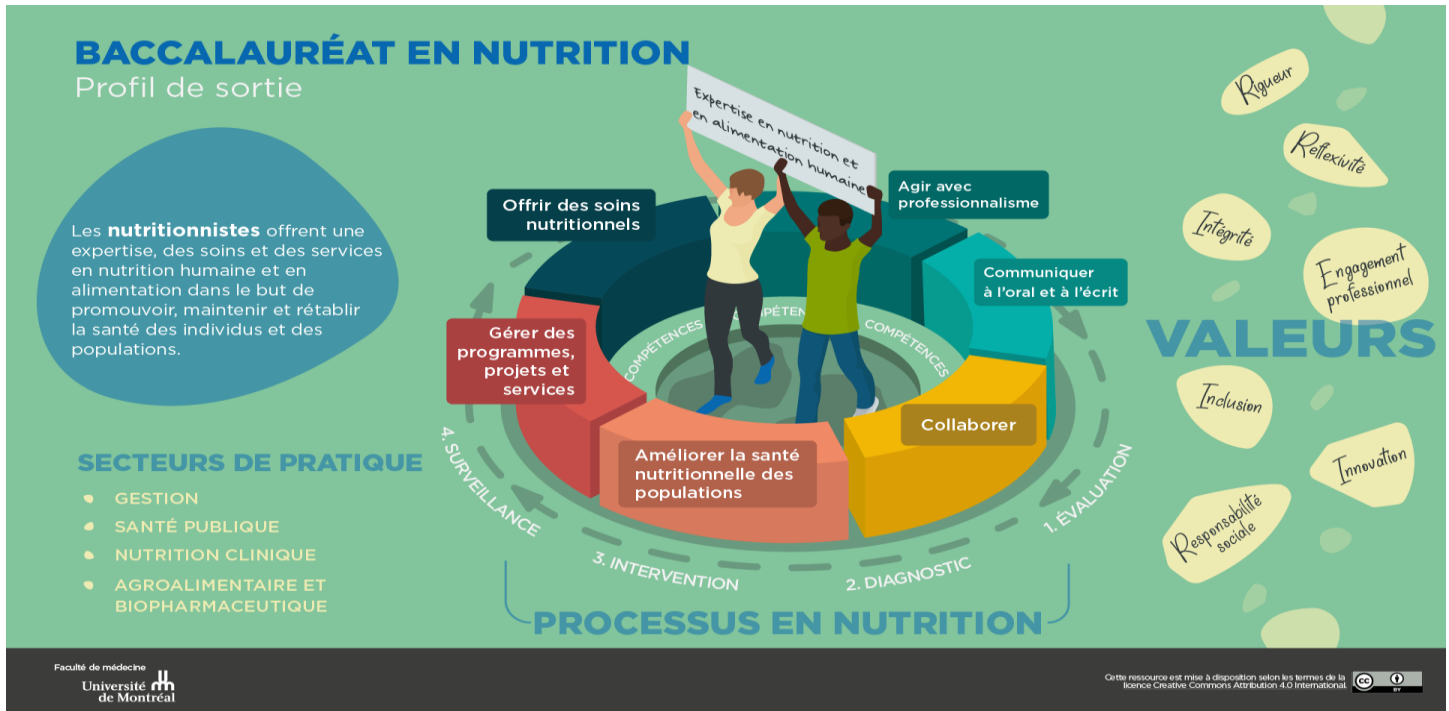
BACCALAURÉAT EN NUTRITION
Profil de sortie

Les nutritionnistes offrent une expertise, des soins et des services en nutrition humaine et en alimentation dans le but de promouvoir, maintenir et rétablir la santé des individus et des populations.

Expertise en nutrition et en alimentation humaine

Offrir des soins nutritionnels

Agir avec professionnalisme

Communiquer à l'oral et à l'écrit

Gérer des programmes, projets et services

COMPÉTENCES COMPÉTENCES COMPÉTENCES

Collaborer

Améliorer la santé nutritionnelle des populations

4. SURVEILLANCE
3. INTERVENTION
2. DIAGNOSTIC
1. ÉVALUATION

PROCESSUS EN NUTRITION

SECTEURS DE PRATIQUE
GESTION
SANTÉ PUBLIQUE
NUTRITION CLINIQUE
AGROALIMENTAIRE ET BIOPHARMACEUTIQUE

Rigueur
Reflexivité
Intégrité
Engagement professionnel
VALEURS
Inclusion
Innovation
Responsabilité sociale

Faculté de médecine
Université de Montréal

Cette ressource est mise à disposition selon les termes de la licence Creative Commons Attribution 4.0 International.
cc BY